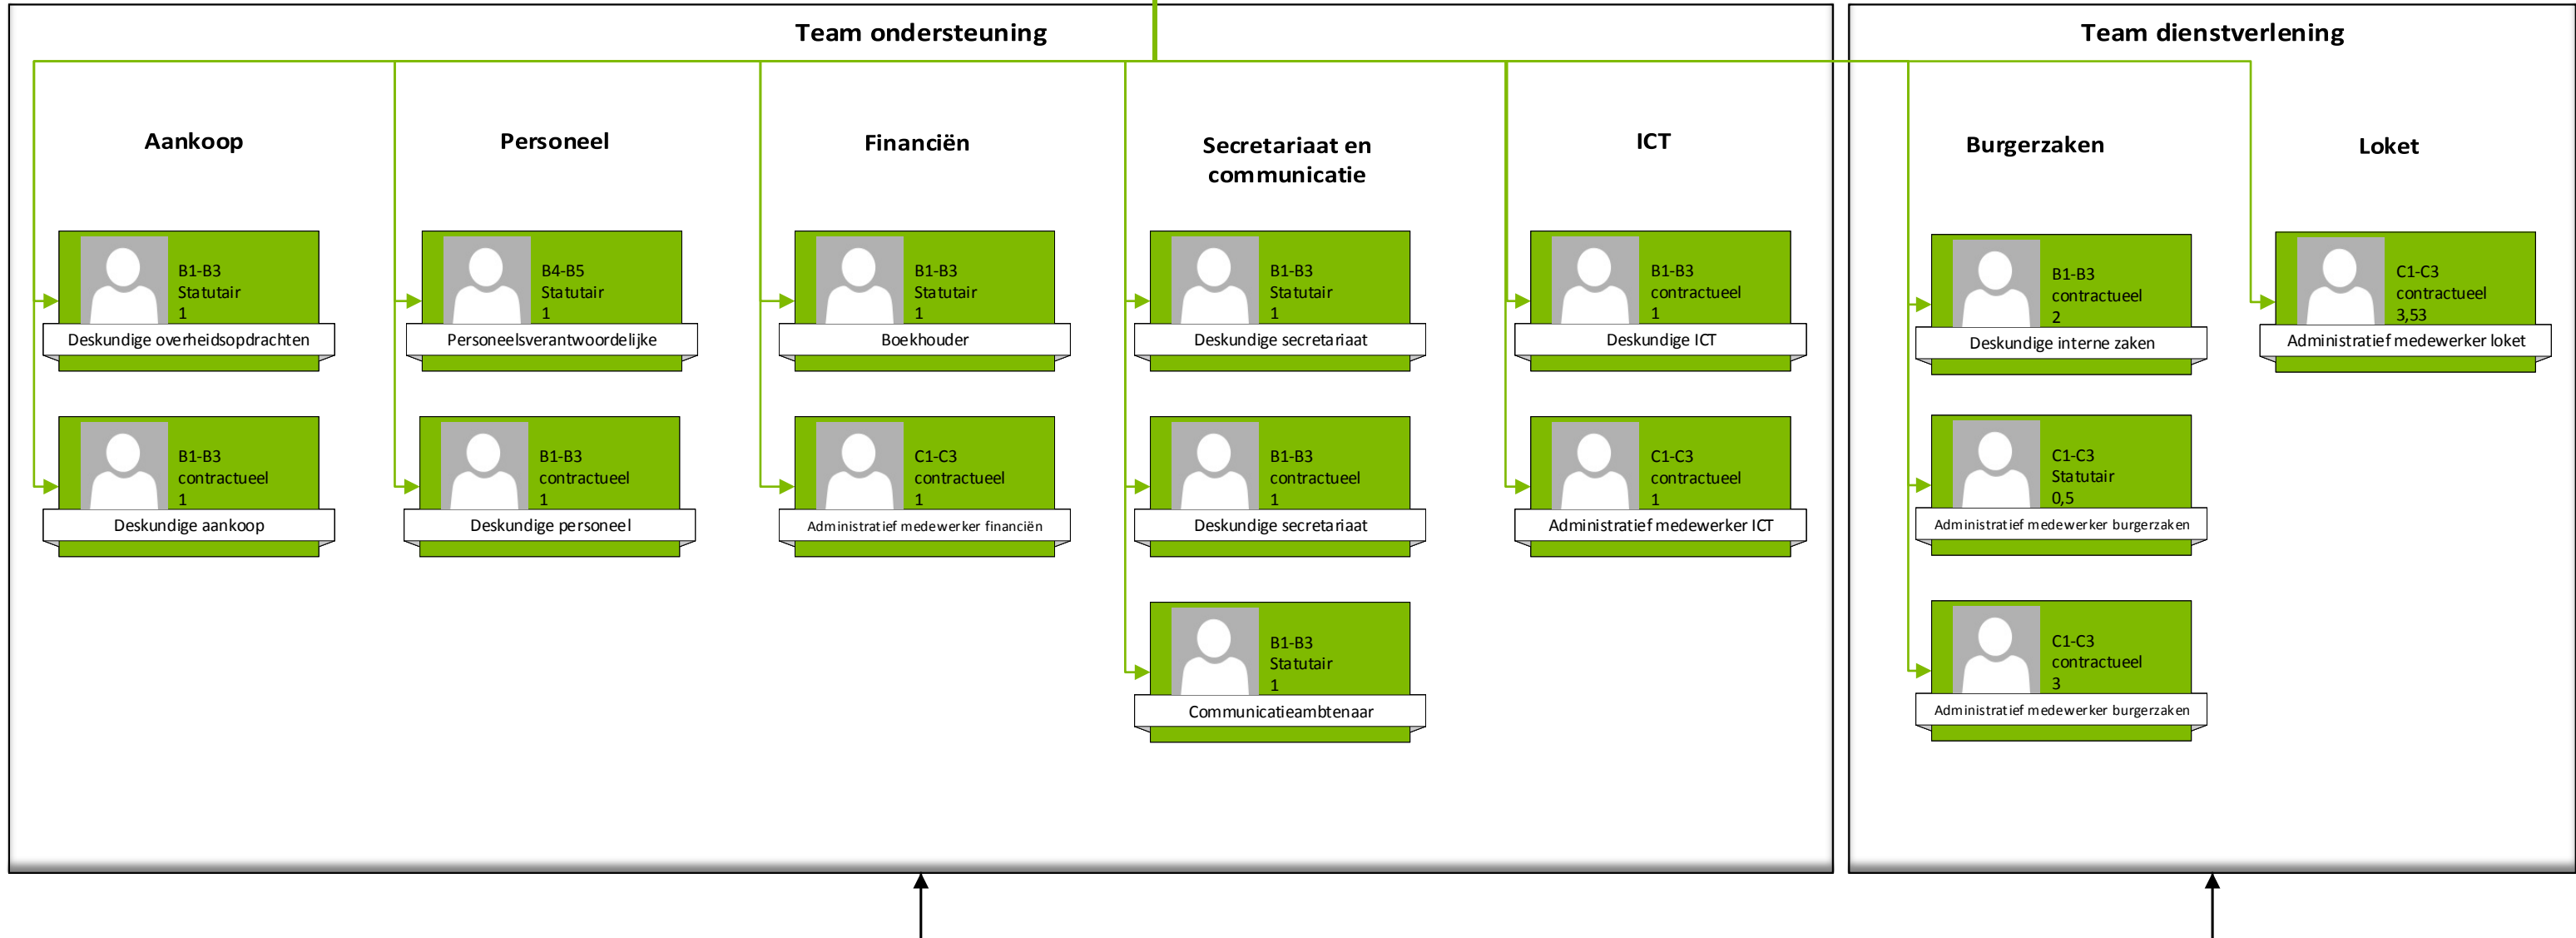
Team ondersteuning

Aankoop

B1-B3
Statutair
1
Deskundige overheidsopdrachten

B1-B3
contractueel
1
Deskundige aankoop

Personeel

B4-B5
Statutair
1
Personeelsverantwoordelijke

B1-B3
contractueel
1
Deskundige personeel

Financiën

B1-B3
Statutair
1
Boekhouder

C1-C3
contractueel
1
Administratief medewerker financiën

Secretariaat en communicatie

B1-B3
Statutair
1
Deskundige secretariaat

B1-B3
contractueel
1
Deskundige secretariaat

B1-B3
Statutair
1
Communicatieambtenaar

ICT

B1-B3
contractueel
1
Deskundige ICT

C1-C3
contractueel
1
Administratief medewerker ICT

Team dienstverlening

Burgerzaken

B1-B3
contractueel
2
Deskundige interne zaken

C1-C3
Statutair
0,5
Administratief medewerker burgerzaken

C1-C3
contractueel
3
Administratief medewerker burgerzaken

Loket

C1-C3
contractueel
3,53
Administratief medewerker loket